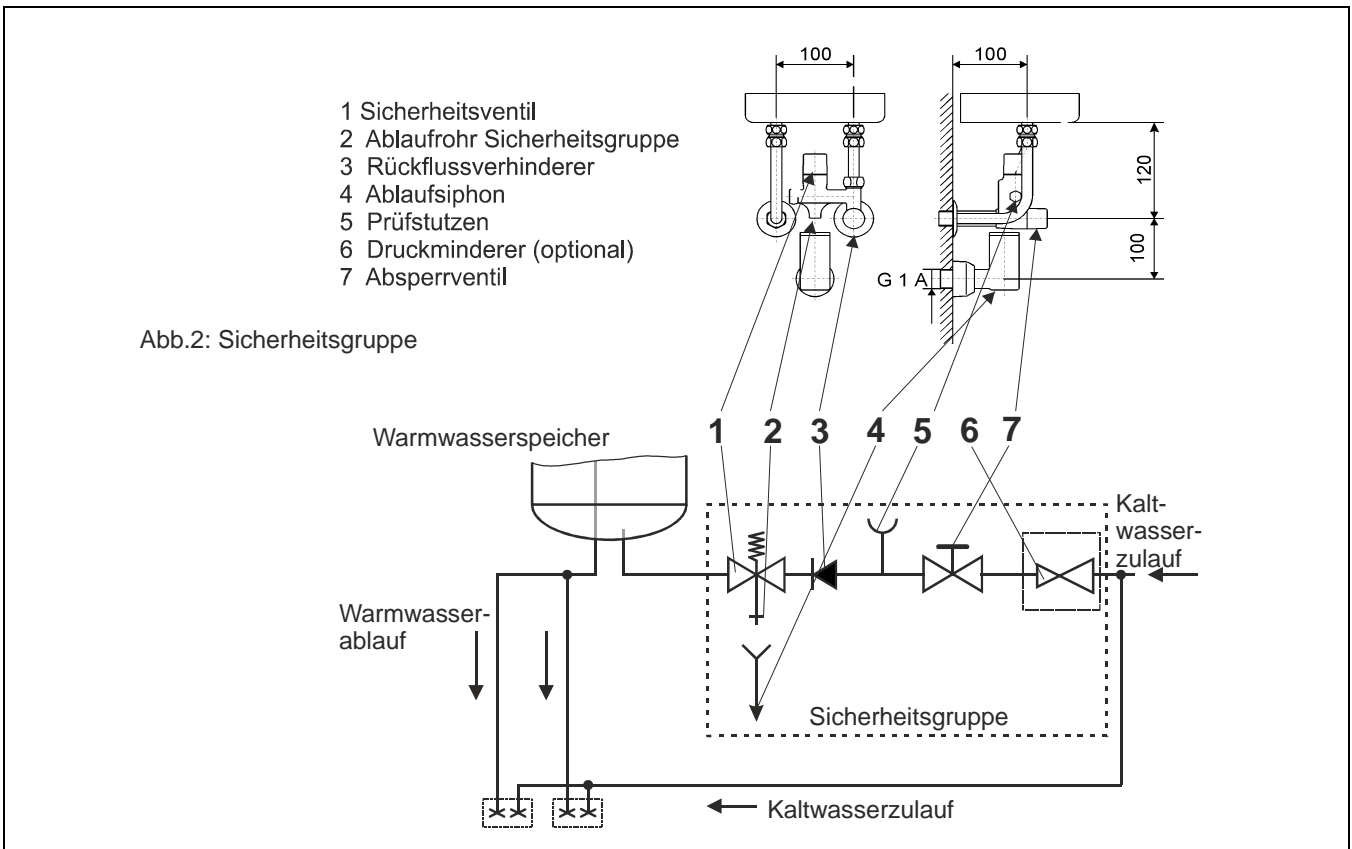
1 Sicherheitsventil
2 Ablaufrohr Sicherheitsgruppe
3 Rückflussverhinderer
4 Ablaufsiphon
5 Prüfstutzen
6 Druckminderer (optional)
7 Absperrventil

Abb.2: Sicherheitsgruppe

100
100
120
100
G 1 A

Warmwasserspeicher

1 2 3 4 5 6 7

Kaltwasserzulauf

Warmwasserablauf

Sicherheitsgruppe

Kaltwasserzulauf